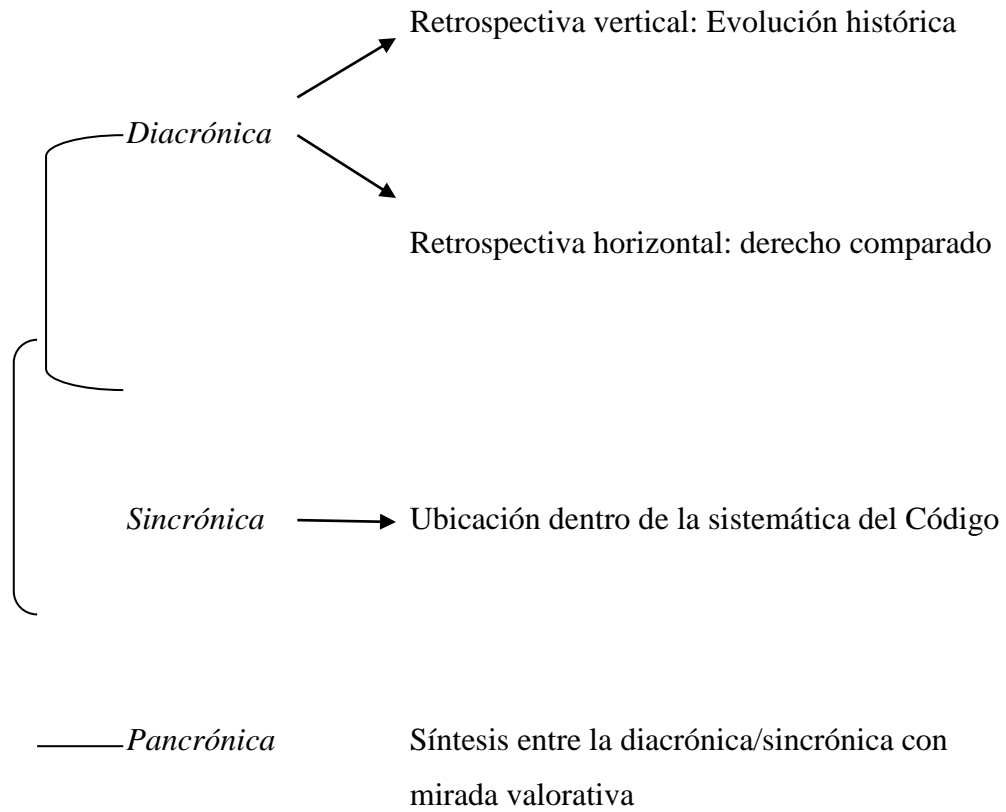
Retrospectiva vertical: Evolución histórica

Diacrónica

Retrospectiva horizontal: derecho comparado

Sincrónica

Ubicación dentro de la sistemática del Código

Pancrónica

Síntesis entre la diacrónica/sincrónica con mirada valorativa